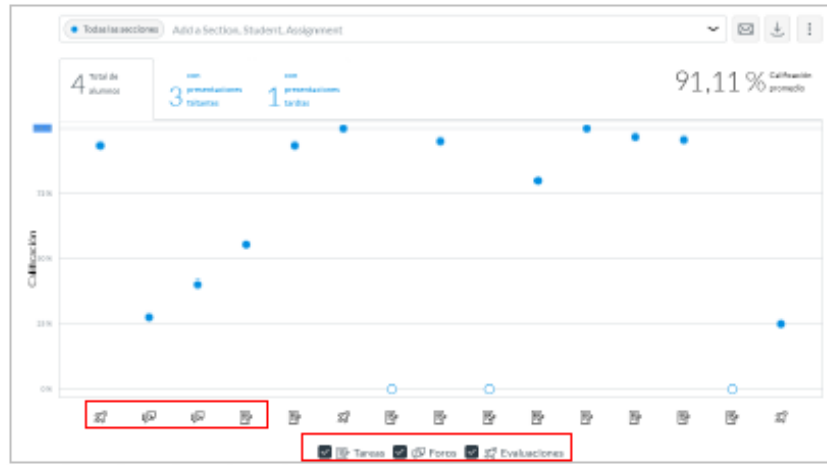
Todas las secciones Add a Section, Student, Assignment

4 Total de alumnos

3 con presentaciones faltantes

1 con presentaciones tardías

91,11 % Calificación promedio

Calificación

75%

50%

25%

0%

Tareas Foros Evaluaciones